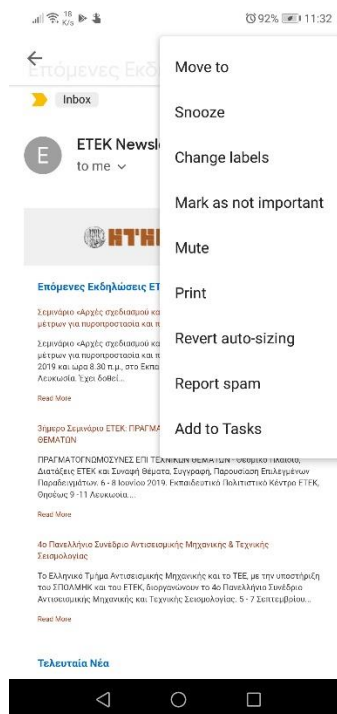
18 K/s 92% 11:32

Επόμενες Εκδ

Inbox

E ETEK Newsl
to me

ΗΤΗ

Επόμενες Εκδηλώσεις ΕΤ

Σεμινάριο «Αρχές σχεδιασμού κα μέτρων για πυροπροστασία και τ

Σεμινάριο «Αρχές σχεδιασμού κα μέτρων για πυροπροστασία και τ 2019 και ώρα 8.30 π.μ., στο Εκπα Λευκωσία. Έχει δοθεί...

Read More

Σήμερο Σεμινάριο ΕΤΕΚ: ΠΡΑΓΜΑ ΘΕΜΑΤΩΝ

ΠΡΑΓΜΑΤΟΓΝΩΜΟΣΥΝΕΣ ΕΠΙ ΤΕΧΝΙΚΩΝ ΘΕΜΑΤΩΝ - Θεσμικό Πλαίσιο, Διατάξεις ΕΤΕΚ και Συναφή Θέματα, Συγγραφή, Παρουσίαση Επιλεγμένων Παραδειγμάτων. 6 - 8 Ιουνίου 2019, Εκπαιδευτικό Πολιτιστικό Κέντρο ΕΤΕΚ, Θησέως 9-11 Λευκωσία...

Read More

4ο Πανελλήνιο Συνέδριο Αντισεισμικής Μηχανικής & Τεχνικής Σεισμολογίας

Το Ελληνικό Τμήμα Αντισεισμικής Μηχανικής και το ΤΕΕ, με την υποστήριξη του ΣΠΟΛΜΗΚ και του ΕΤΕΚ, διοργανώνουν το 4ο Πανελλήνιο Συνέδριο Αντισεισμικής Μηχανικής και Τεχνικής Σεισμολογίας. 5 - 7 Σεπτεμβρίου...

Read More

Τελευταία Νέα

Move to
Snooze
Change labels
Mark as not important
Mute
Print
Revert auto-sizing
Report spam
Add to Tasks